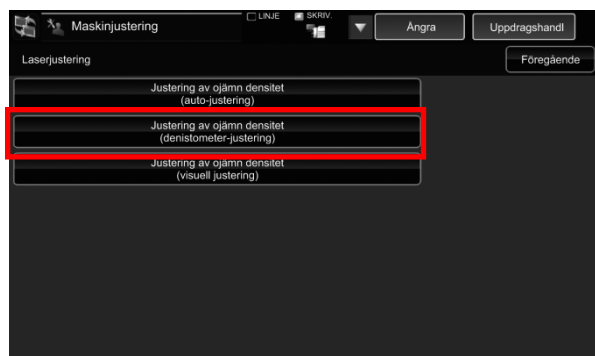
Maskinjustering
LINJE
SKRIV.
Ångra
Uppdragshandl
Laserjustering
Föregående
Justering av ojämn densitet
(auto-justering)
Justering av ojämn densitet
(denistometer-justering)
Justering av ojämn densitet
(visuell justering)